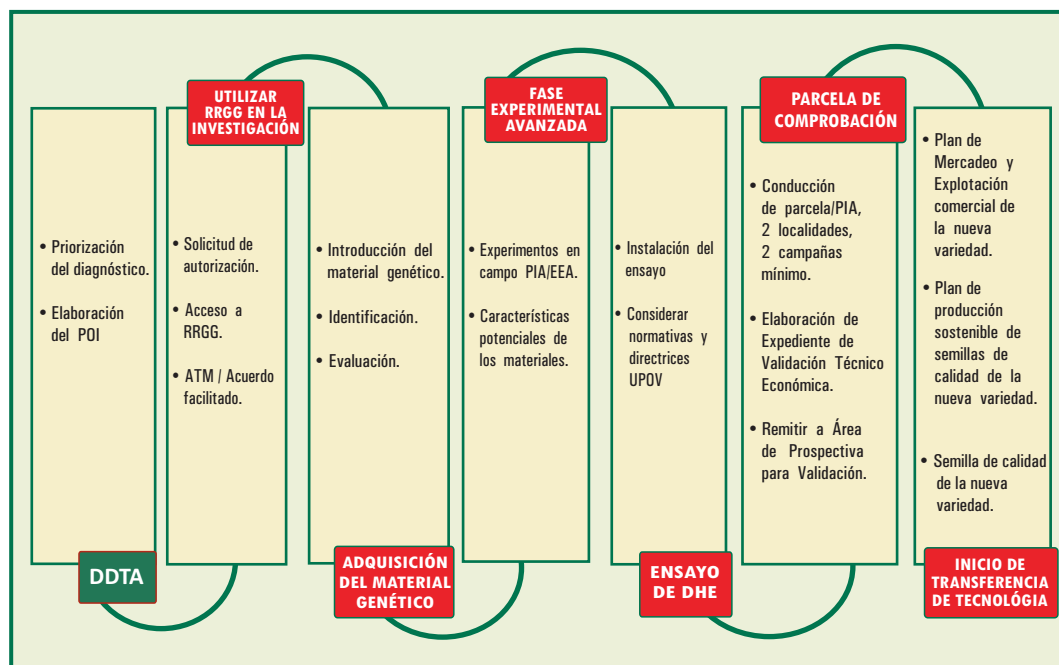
• Priorización del diagnóstico.

• Elaboración del POI

DDTA

UTILIZAR RRGG EN LA INVESTIGACIÓN

• Solicitud de autorización.

• Acceso a RRGG.

• ATM / Acuerdo facilitado.

• Introducción del material genético.

• Identificación.

• Evaluación.

ADQUISICIÓN DEL MATERIAL GENÉTICO

FASE EXPERIMENTAL AVANZADA

• Experimentos en campo PIA/EEA.

• Características potenciales de los materiales.

• Instalación del ensayo

• Considerar normativas y directrices UPOV

ENSAYO DE DHE

PARCELA DE COMPROBACIÓN

• Conducción de parcela/PIA, 2 localidades, 2 campañas mínimo.

• Elaboración de Expediente de Validación Técnico Económica.

• Remitir a Área de Prospectiva para Validación.

• Plan de Mercadeo y Explotación comercial de la nueva variedad.

• Plan de producción sostenible de semillas de calidad de la nueva variedad.

• Semilla de calidad de la nueva variedad.

INICIO DE TRANSFERENCIA DE TECNOLOGÍA